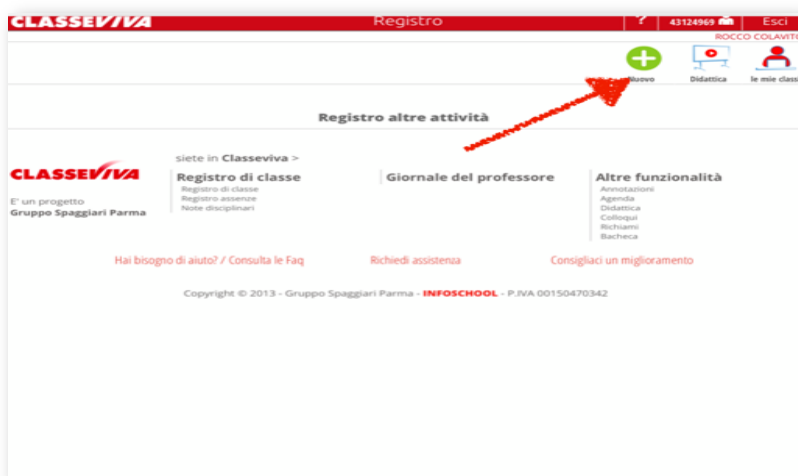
CLASSEVIVA Registro ? 43124969 Esci
ROCCO COLAVITO

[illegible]uovo Didattica le mie class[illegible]

Registro altre attività

CLASSEVIVA
E' un progetto
Gruppo Spaggiari Parma

siete in Classeviva >

Registro di classe
Registro di classe
Registro assenze
Note disciplinari

Giornale del professore

Altre funzionalità
Annotazioni
Agenda
Didattica
Colloqui
Richiami
Bacheca

Hai bisogno di aiuto? / Consulta le Faq Richiedi assistenza Consigliaci un miglioramento

Copyright © 2013 - Gruppo Spaggiari Parma - INFOSCHOOL - P.IVA 00150470342